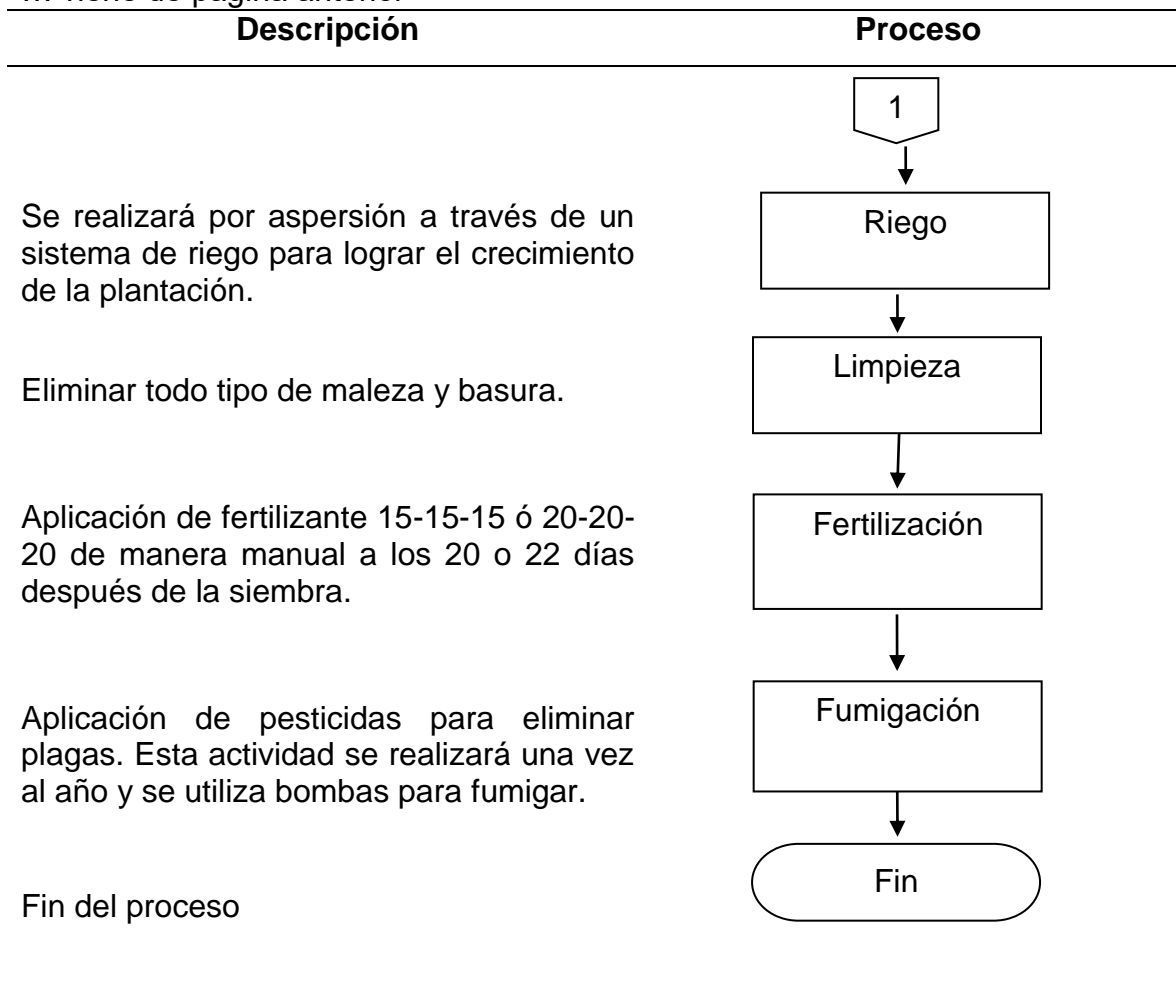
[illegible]

| Descripción | Proceso |
|---|---|
| | 1 |
| Se realizará por aspersión a través de un sistema de riego para lograr el crecimiento de la plantación. | Riego |
| Eliminar todo tipo de maleza y basura. | Limpieza |
| Aplicación de fertilizante 15-15-15 ó 20-20-20 de manera manual a los 20 o 22 días después de la siembra. | Fertilización |
| Aplicación de pesticidas para eliminar plagas. Esta actividad se realizará una vez al año y se utiliza bombas para fumigar. | Fumigación |
| Fin del proceso | Fin |